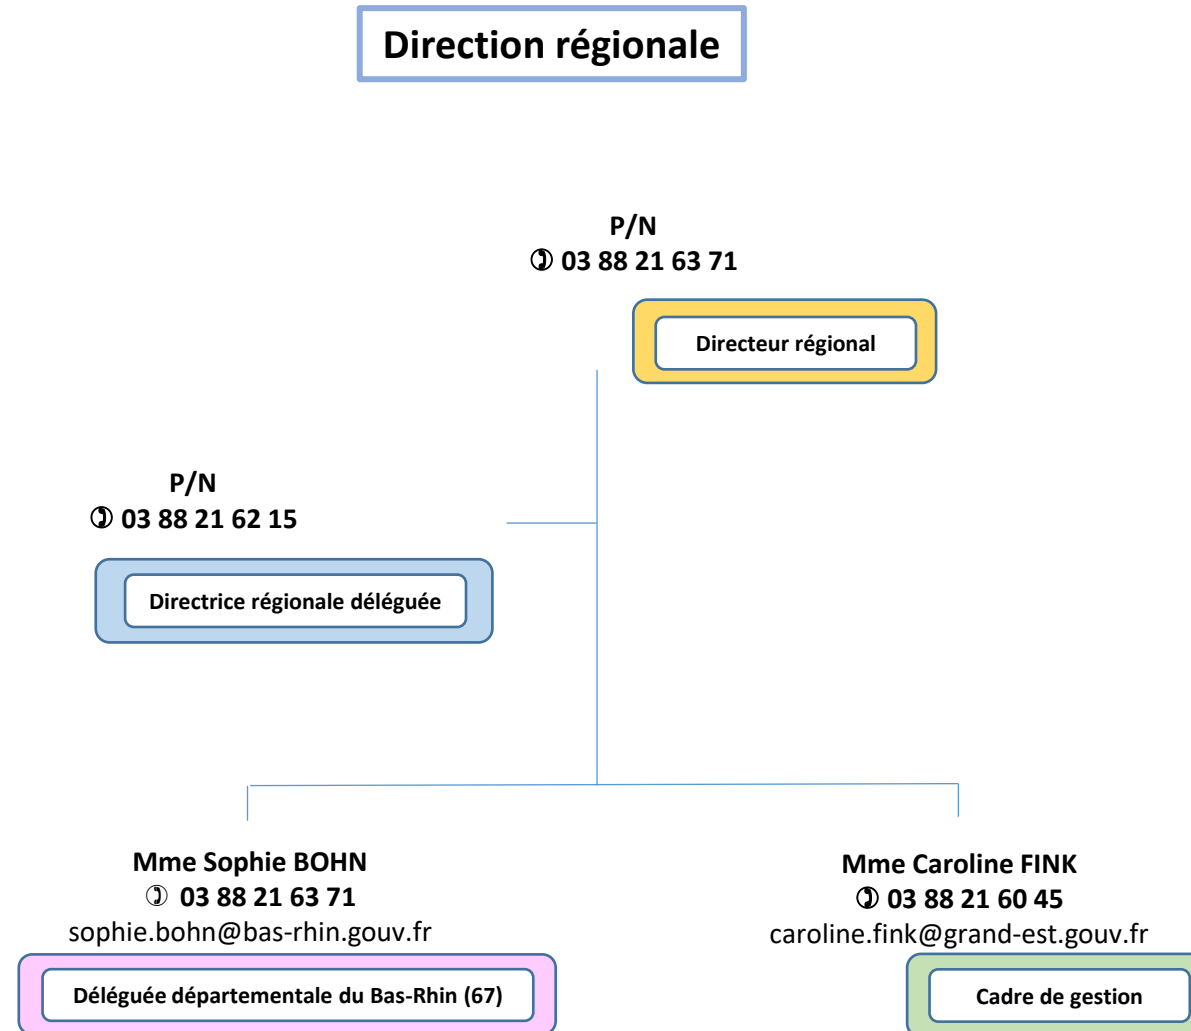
Direction régionale

P/N
✆ 03 88 21 63 71

Directeur régional

P/N
✆ 03 88 21 62 15

Directrice régionale déléguée

Mme Sophie BOHN
✆ 03 88 21 63 71
sophie.bohn@bas-rhin.gouv.fr

Déléguée départementale du Bas-Rhin (67)

Mme Caroline FINK
✆ 03 88 21 60 45
caroline.fink@grand-est.gouv.fr

Cadre de gestion